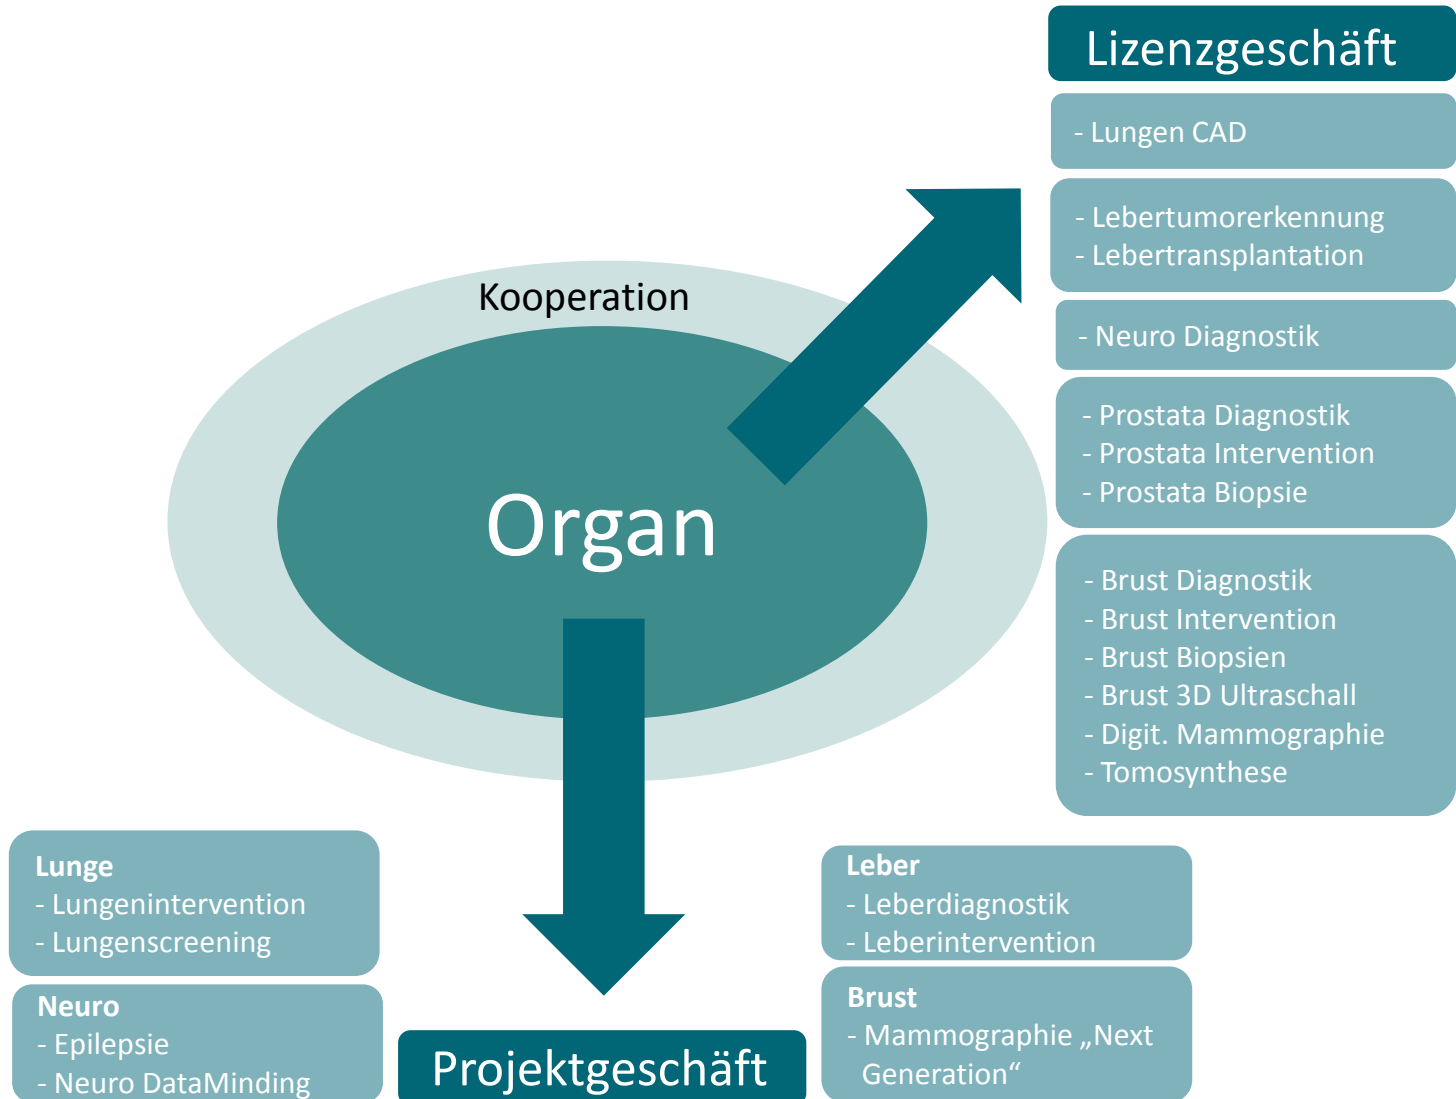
Lizenzgeschäft

- Lungen CAD

- Lebertumorerkennung
- Lebertransplantation

- Neuro Diagnostik

- Prostata Diagnostik
- Prostata Intervention
- Prostata Biopsie

- Brust Diagnostik
- Brust Intervention
- Brust Biopsien
- Brust 3D Ultraschall
- Digit. Mammographie
- Tomosynthese

Kooperation

Organ

Lunge
- Lungenintervention
- Lungenscreening

Neuro
- Epilepsie
- Neuro DataMinding

Projektgeschäft

Leber
- Leberdiagnostik
- Leberintervention

Brust
- Mammographie „Next Generation“